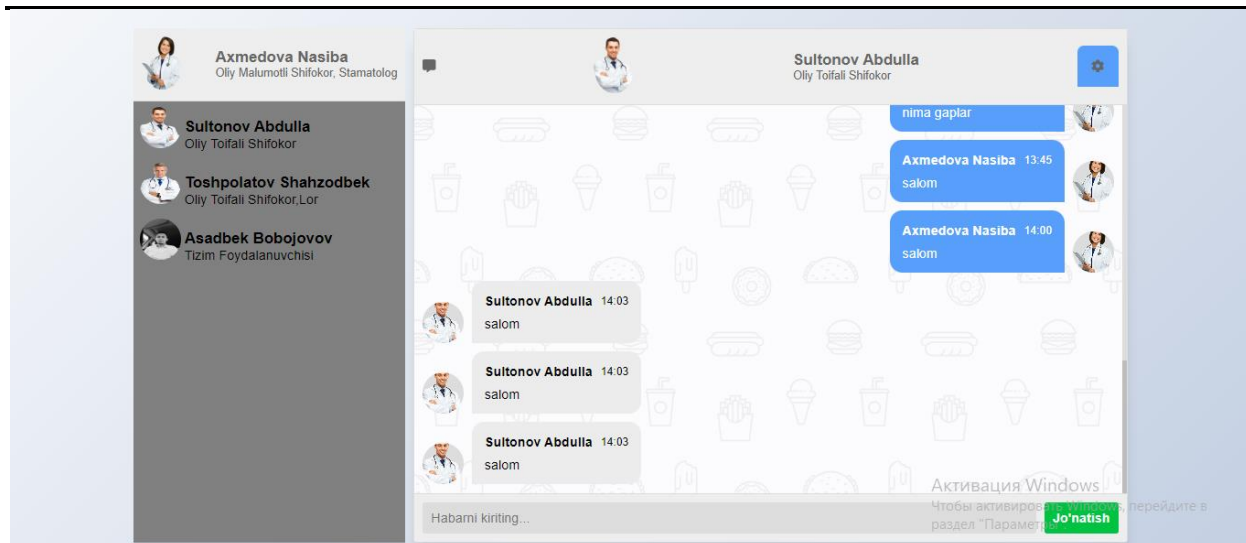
Axmedova Nasiba
Oliy Malumotli Shifokor, Stamatolog

Sultonov Abdulla
Oliy Toifali Shifokor

Toshpolatov Shahzodbek
Oliy Toifali Shifokor,Lor

Asadbek Bobojovov
Tizim Foydalanuvchisi

Sultonov Abdulla
Oliy Toifali Shifokor

nima gaplar

Axmedova Nasiba 13:45
salom

Axmedova Nasiba 14:00
salom

Sultonov Abdulla 14:03
salom

Sultonov Abdulla 14:03
salom

Sultonov Abdulla 14:03
salom

Активация Windows
Чтобы активировать Windows, перейдите в раздел "Параметры".

Habarni kiriting...

Jo'natish